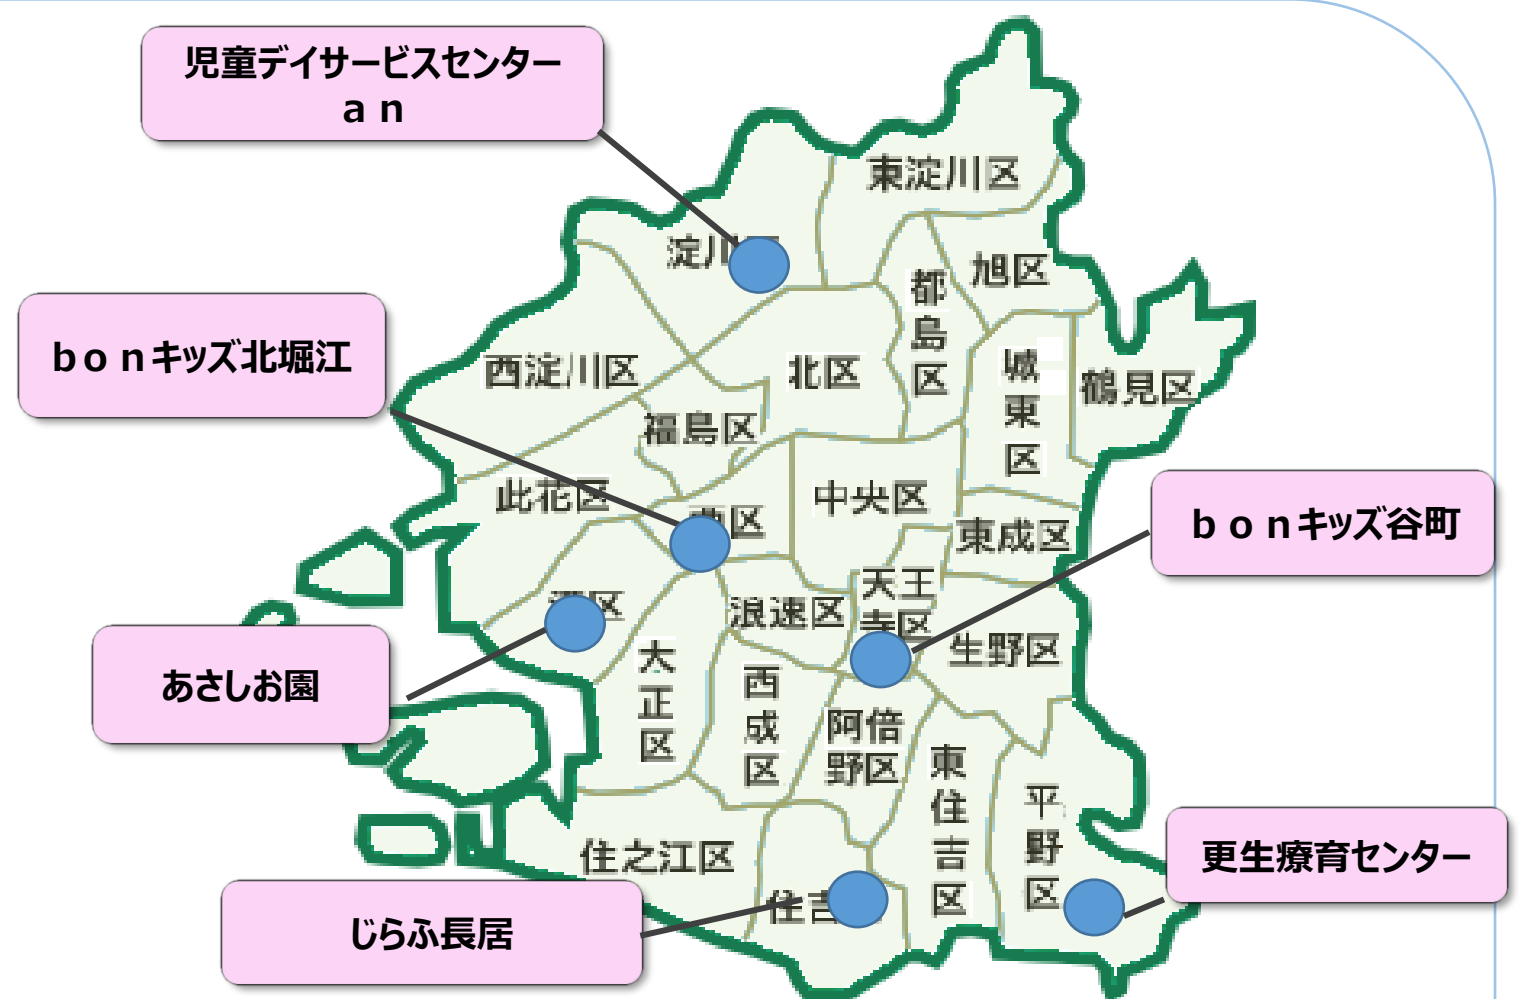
児童デイサービスセンター
a n

b o n キッズ北堀江

あさしお園

じらふ長居

b o n キッズ谷町

更生療育センター

東淀川区
淀川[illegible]
旭区
都島区
西淀川区
北区
城東区
鶴見区
福島区
此花区
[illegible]区
中央区
東成区
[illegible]区
浪速区
天王寺区
生野区
大正区
西成区
阿倍野区
東住吉区
平野区
住之江区
住吉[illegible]